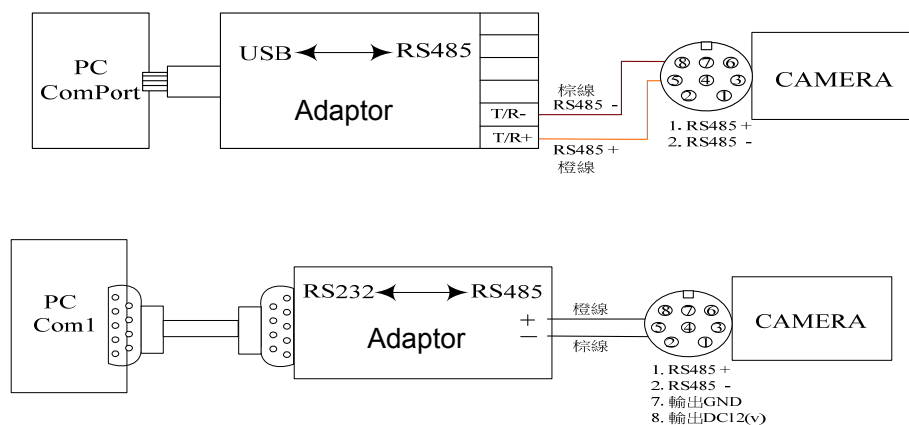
PC
ComPort

USB ⟷ RS485

Adaptor

T/R-

T/R+

棕線
RS485 -

RS485 +
橙線

⑧ ⑦ ⑥
⑤ ④ ③
② ①

CAMERA

1. RS485 +
2. RS485 -

PC
Com1

RS232 ⟷ RS485

Adaptor

+

—

橙線

棕線

⑧ ⑦ ⑥
⑤ ④ ③
② ①

CAMERA

1. RS485 +
2. RS485 -
7. 輸出GND
8. 輸出DC12(v)